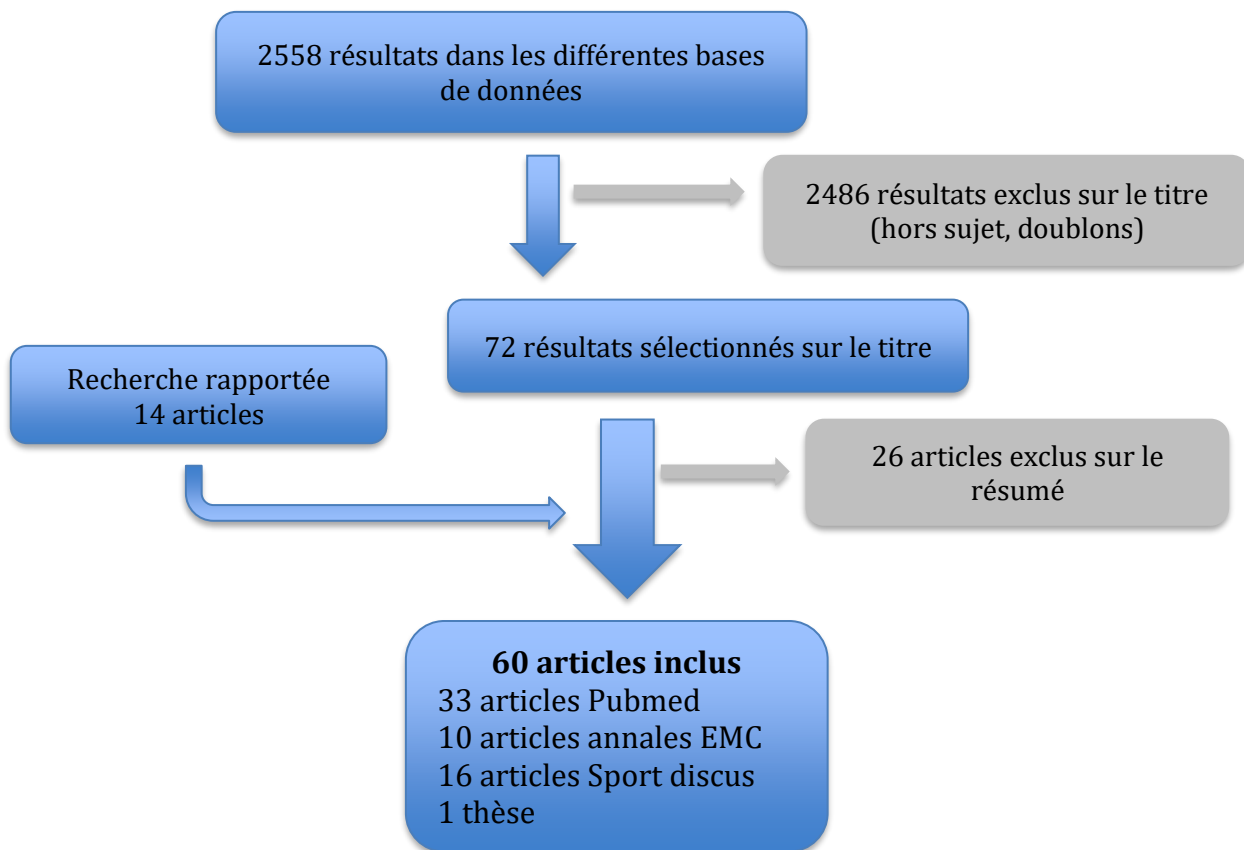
2558 résultats dans les différentes bases de données

2486 résultats exclus sur le titre (hors sujet, doublons)

72 résultats sélectionnés sur le titre

Recherche rapportée
14 articles

26 articles exclus sur le résumé

**60 articles inclus**
33 articles Pubmed
10 articles annales EMC
16 articles Sport discus
1 thèse